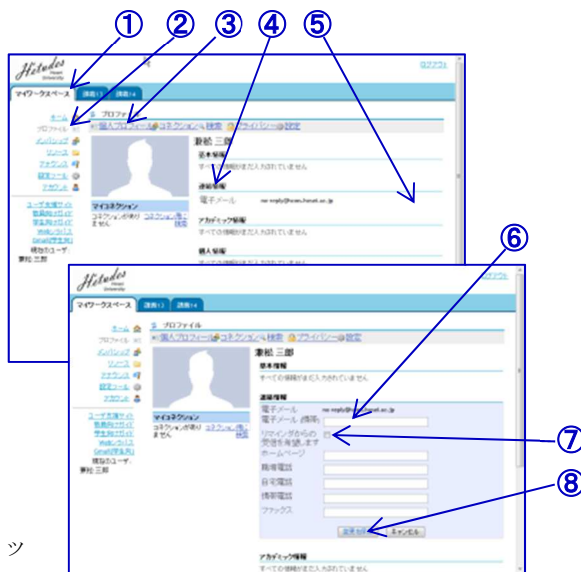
①
②
③
④
⑤

Hitudes
Hosei University

ログアウト

マイワークスペース
講義1
講義2

ホーム
プロファイル
メッセージ
リソース
ファックス
設定ツール
アカウント

ユーザ支援ガイド
教員向けガイド
学生向けガイド
Webレジストリ
Gmail(学生用)

現在のユーザ:
兼松 三郎

プロファイル
個人プロフィール
コネクション
検索
プライバシー
設定

兼松 三郎
基本情報
すべての情報がまだ入力されていません

連絡情報
電子メール
no-reply@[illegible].hosei.ac.jp

アカデミック情報
すべての情報がまだ入力されていません

個人情報
すべての情報がまだ入力されていません

マイコネクション
コネクションがありません
コネクションを検索

⑥

Hitudes
Hosei University

ログアウト

マイワークスペース
講義1
講義2

ホーム
プロファイル
メッセージ
リソース
ファックス
設定ツール
アカウント

ユーザ支援ガイド
教員向けガイド
学生向けガイド
Webレジストリ
Gmail(学生用)

現在のユーザ:
兼松 三郎

プロファイル
個人プロフィール
コネクション
検索
プライバシー
設定

兼松 三郎
基本情報
すべての情報がまだ入力されていません

連絡情報
電子メール
no-reply@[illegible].hosei.ac.jp
電子メール (職場)
ソフィングからの受信を希望します
ホームページ
職場電話
自宅電話
携帯電話
ファックス

⑦

⑧

変更を保存
キャンセル

アカデミック情報
すべての情報がまだ入力されていません

マイコネクション
コネクションがありません
コネクションを検索

ツ